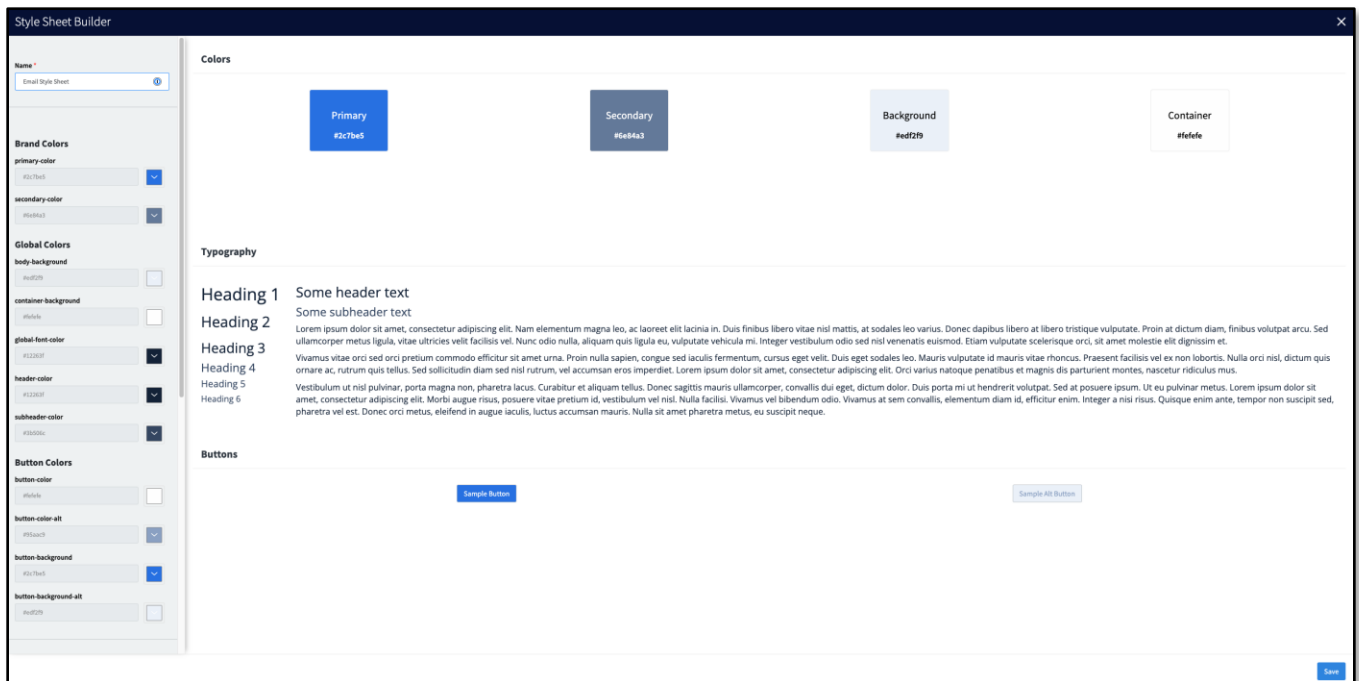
Style Sheet Builder
×

Name *
Email Style Sheet

Brand Colors
primary-color
#2c7be5
secondary-color
#6e84a3

Global Colors
body-background
#edf2f9
container-background
#fefefe
global-font-color
#12263f
header-color
#12263f
subheader-color
#3b506c

Button Colors
button-color
#fefefe
button-color-alt
#95aac9
button-background
#2c7be5
button-background-alt
#edf2f9

Colors

Primary
#2c7be5

Secondary
#6e84a3

Background
#edf2f9

Container
#fefefe

Typography

Heading 1
Heading 2
Heading 3
Heading 4
Heading 5
Heading 6

Some header text

Some subheader text

Lorem ipsum dolor sit amet, consectetur adipiscing elit. Nam elementum magna leo, ac laoreet elit lacinia in. Duis finibus libero vitae nisl mattis, at sodales leo varius. Donec dapibus libero at libero tristique vulputate. Proin at dictum diam, finibus volutpat arcu. Sed ullamcorper metus ligula, vitae ultricies velit facilisis vel. Nunc odio nulla, aliquam quis ligula eu, vulputate vehicula mi. Integer vestibulum odio sed nisl venenatis euismod. Etiam vulputate scelerisque orci, sit amet molestie elit dignissim et.

Vivamus vitae orci sed orci pretium commodo efficitur sit amet urna. Proin nulla sapien, congue sed iaculis fermentum, cursus eget velit. Duis eget sodales leo. Mauris vulputate id mauris vitae rhoncus. Praesent facilisis vel ex non lobortis. Nulla orci nisl, dictum quis ornare ac, rutrum quis tellus. Sed sollicitudin diam sed nisl rutrum, vel accumsan eros imperdiet. Lorem ipsum dolor sit amet, consectetur adipiscing elit. Orci varius natoque penatibus et magnis dis parturient montes, nascetur ridiculus mus.

Vestibulum ut nisl pulvinar, porta magna non, pharetra lacus. Curabitur et aliquam tellus. Donec sagittis mauris ullamcorper, convallis dui eget, dictum dolor. Duis porta mi ut hendrerit volutpat. Sed at posuere ipsum. Ut eu pulvinar metus. Lorem ipsum dolor sit amet, consectetur adipiscing elit. Morbi augue risus, posuere vitae pretium id, vestibulum vel nisl. Nulla facilisi. Vivamus vel bibendum odio. Vivamus at sem convallis, elementum diam id, efficitur enim. Integer a nisi risus. Quisque enim ante, tempor non suscipit sed, pharetra vel est. Donec orci metus, eleifend in augue iaculis, luctus accumsan mauris. Nulla sit amet pharetra metus, eu suscipit neque.

Buttons

Sample Button

Sample Alt Button

Save